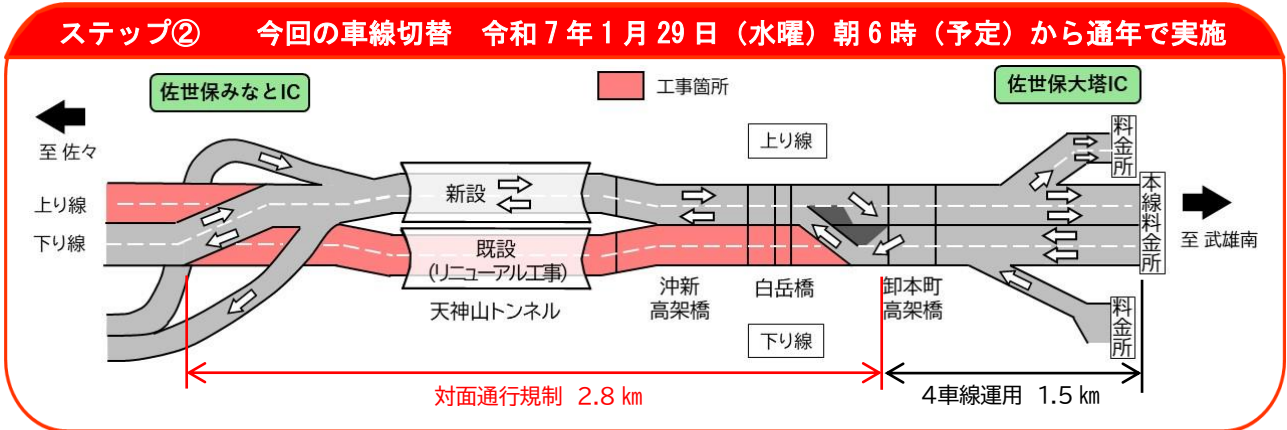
ステップ②　今回の車線切替　令和7年1月29日（水曜）朝6時（予定）から通年で実施

佐世保みなとIC

工事箇所

佐世保大塔IC

至 佐々

上り線

上り線

下り線

新設

既設
(リニューアル工事)

天神山トンネル

沖新
高架橋

白岳橋

卸本町
高架橋

下り線

料金所

本線料金所

料金所

至 武雄南

対面通行規制 2.8 km

4車線運用 1.5 km